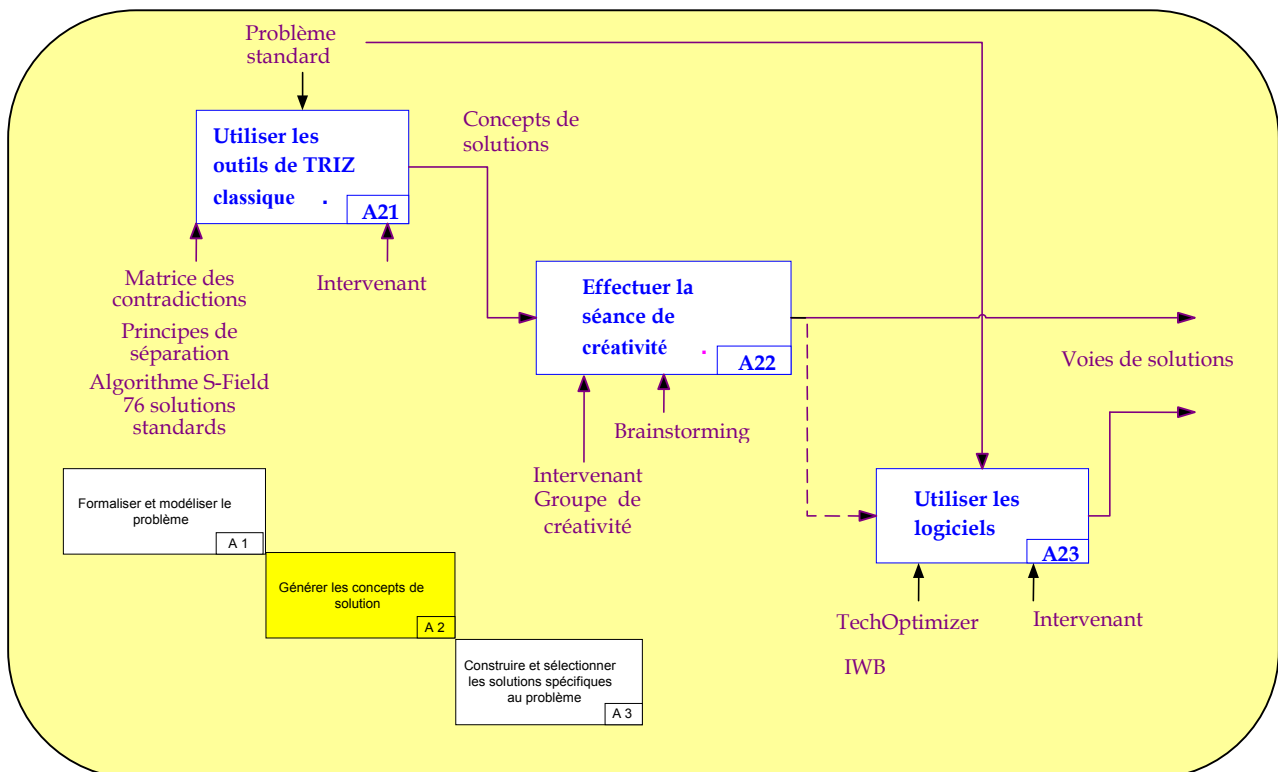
Problème standard

Utiliser les outils de TRIZ classique .

A21

Concepts de solutions

Matrice des contradictions

Principes de séparation

Algorithme S-Field

76 solutions standards

Intervenant

Effectuer la séance de créativité .

A22

Voies de solutions

Brainstorming

Intervenant Groupe de créativité

Formaliser et modéliser le problème

A 1

Générer les concepts de solution

A 2

Construire et sélectionner les solutions spécifiques au problème

A 3

Utiliser les logiciels

A23

TechOptimizer

IWB

Intervenant